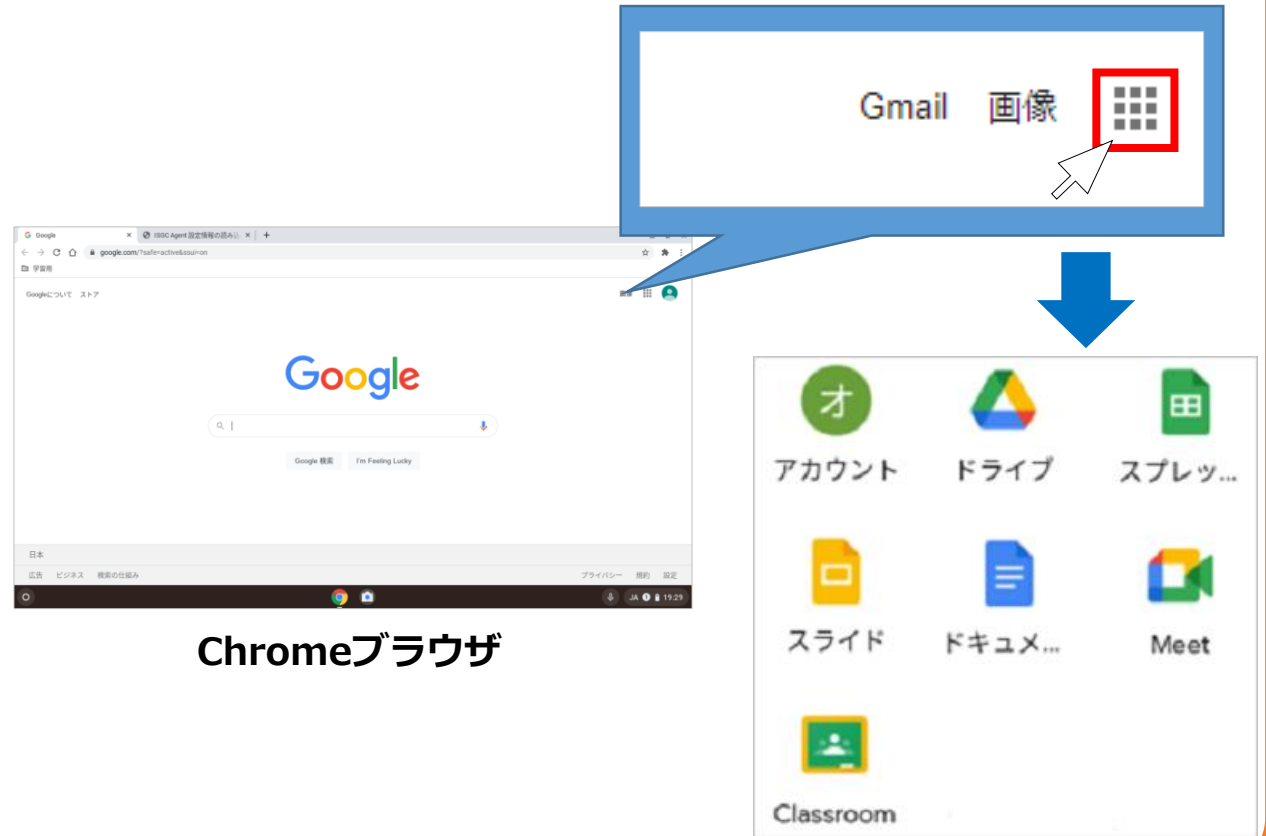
Gmail 画像

Google
ISGC Agent 設定情報の読み込
google.com/?safe=active&ssui=on
学習用
Googleについて ストア
Google
Google 検索 I'm Feeling Lucky
日本
広告 ビジネス 検索の仕組み
プライバシー 規約 設定
JA 19:29

Chromeブラウザ

オ
アカウント
ドライブ
スプレッ...
スライド
ドキュメ...
Meet
Classroom